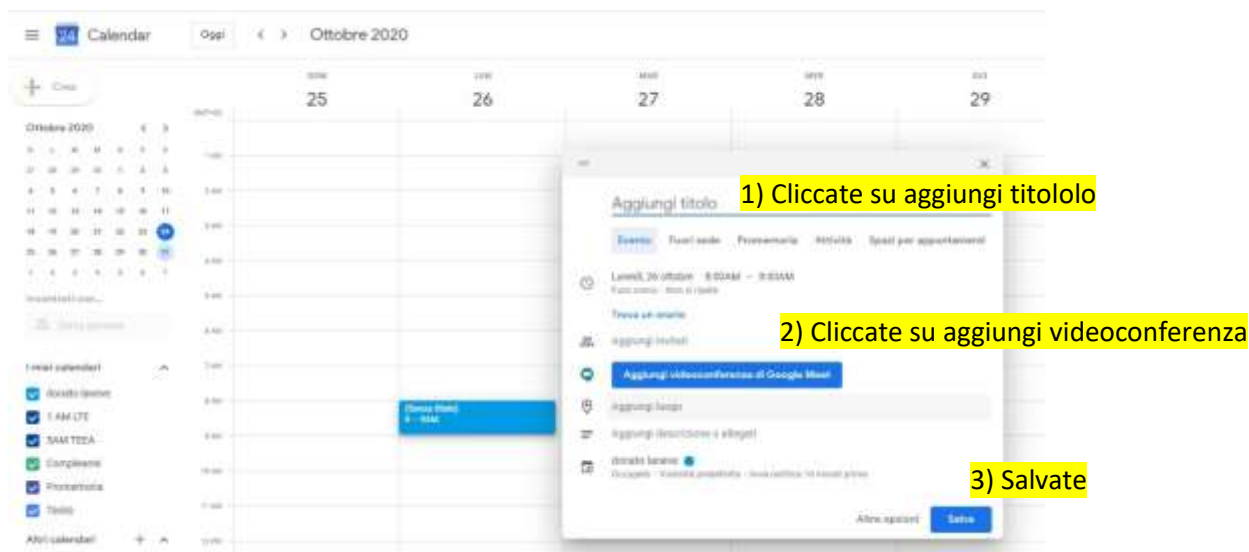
24 Calendar

Oggi

Ottobre 2020

Crea

Ottobre 2020

DOM 25

LUN 26

MAR 27

MER 28

GIO 29

Aggiungi titolo

1) Cliccate su aggiungi titololo

Evento

Fuori sede

Promemoria

Attività

Spazi per appuntamenti

Lunedì, 26 ottobre 8:00AM – 9:00AM

Trova un orario

2) Cliccate su aggiungi videoconferenza

Aggiungi invitati

Aggiungi videoconferenza di Google Meet

Aggiungi luogo

Aggiungi descrizione o allegati

(Senza titolo)

I miei calendari

Compleanni

Promemoria

Altri calendari

3) Salvate

Altre opzioni

Salva